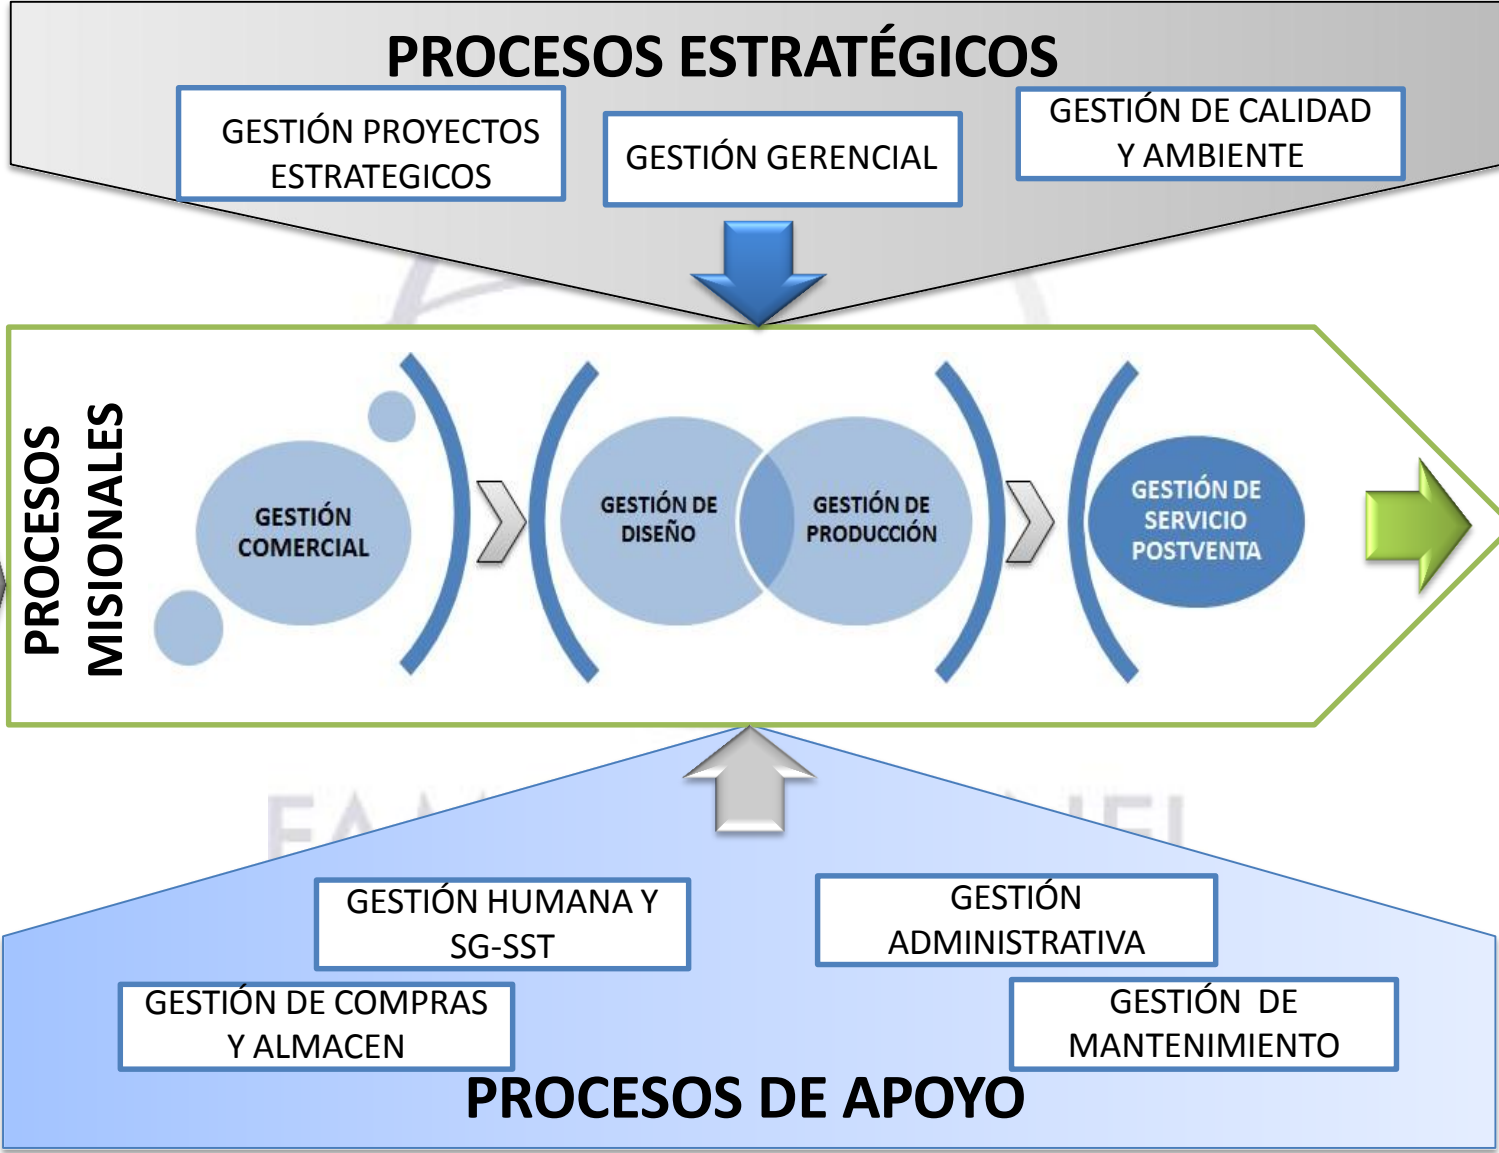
PROCESOS ESTRATÉGICOS

GESTIÓN PROYECTOS ESTRATEGICOS

GESTIÓN GERENCIAL

GESTIÓN DE CALIDAD Y AMBIENTE

PROCESOS MISIONALES

GESTIÓN COMERCIAL

GESTIÓN DE DISEÑO

GESTIÓN DE PRODUCCIÓN

GESTIÓN DE SERVICIO POSTVENTA

GESTIÓN HUMANA Y SG-SST

GESTIÓN ADMINISTRATIVA

GESTIÓN DE COMPRAS Y ALMACEN

GESTIÓN DE MANTENIMIENTO

PROCESOS DE APOYO